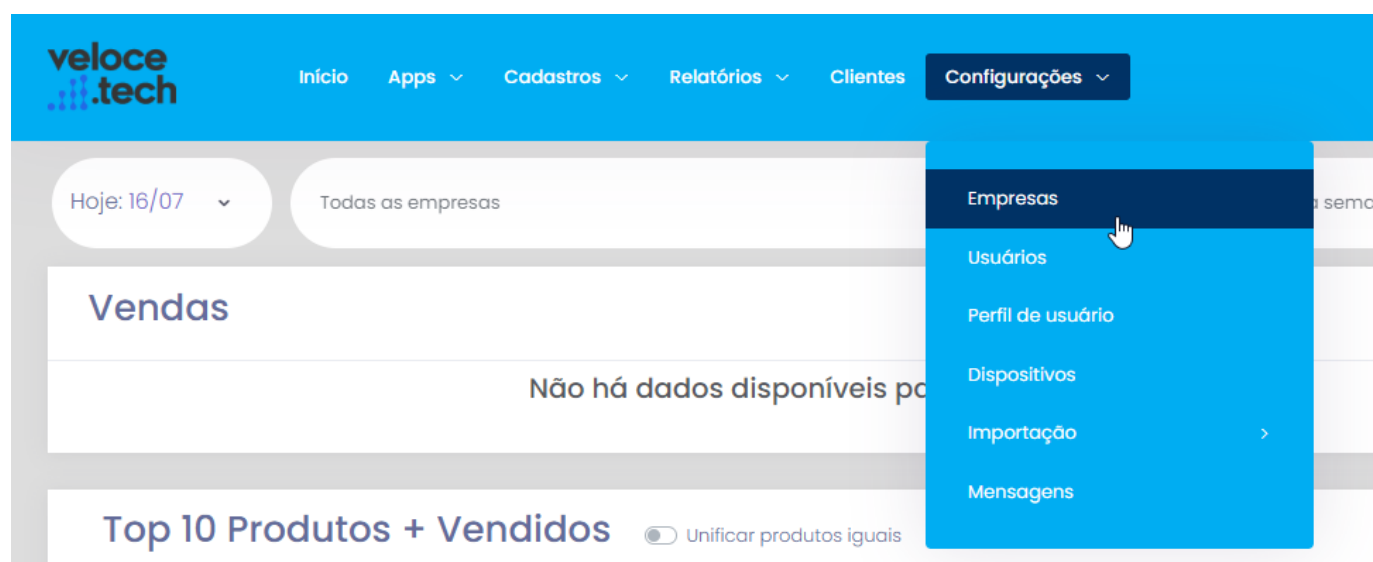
veloce .tech

Início Apps Cadastros Relatórios Clientes Configurações

Hoje: 16/07

Todas as empresas

Empresas

Usuários

Perfil de usuário

Dispositivos

Importação

Mensagens

a sema

Vendas

Não há dados disponíveis po

Top 10 Produtos + Vendidos

Unificar produtos iguais